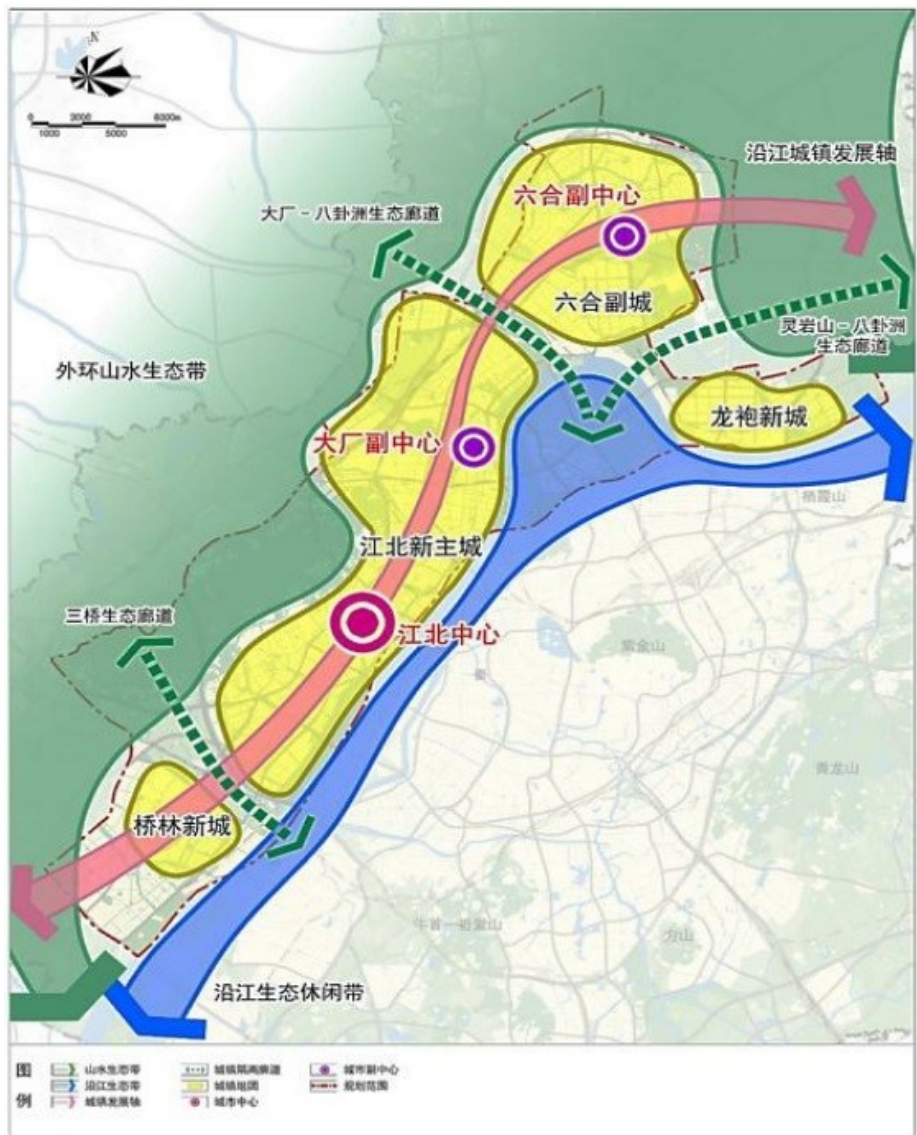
N

0 2000 6000m
1000 5000

沿江城镇发展轴

六合副中心

大厂 - 八卦洲生态廊道

六合副城

灵岩山 - 八卦洲生态廊道

外环山水生态带

龙袍新城

大厂副中心

栖霞山

江北新主城

三桥生态廊道

江北中心

紫金山

青龙山

桥林新城

牛首-祖堂山

方山

沿江生态休闲带

图例

山水生态带

沿江生态带

城镇发展轴

城镇隔离廊道

城镇组团

城市中心

城市副中心

规划范围